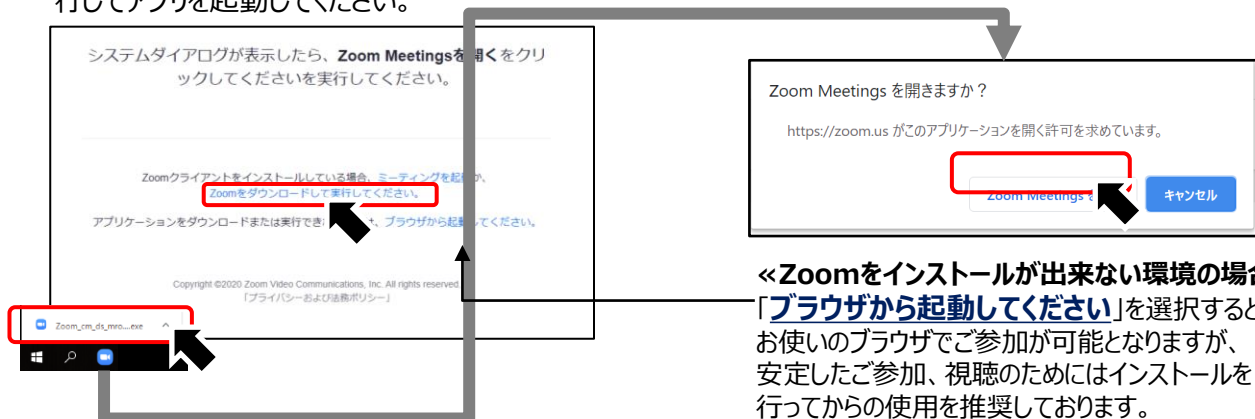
行してアプリを起動してください。

システムダイアログが表示したら、Zoom Meetingsを開くをクリックしてくださいを実行してください。

Zoomクライアントをインストールしている場合、ミーティングを起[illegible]か、Zoomをダウンロードして実行してください。

アプリケーションをダウンロードまたは実行でき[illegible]、ブラウザから起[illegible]してください。

Copyright ©2020 Zoom Video Communications, Inc. All rights reserved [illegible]
「プライバシーおよび法務ポリシー」

Zoom_cm_ds_mro....exe

Zoom Meetings を開きますか？

https://zoom.us がこのアプリケーションを開く許可を求めています。

Zoom Meetings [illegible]

キャンセル

«Zoomをインストールが出来ない環境の場合
「ブラウザから起動してください」を選択すると
お使いのブラウザでご参加が可能となりますが、
安定したご参加、視聴のためにはインストールを
行ってからの使用を推奨しております。